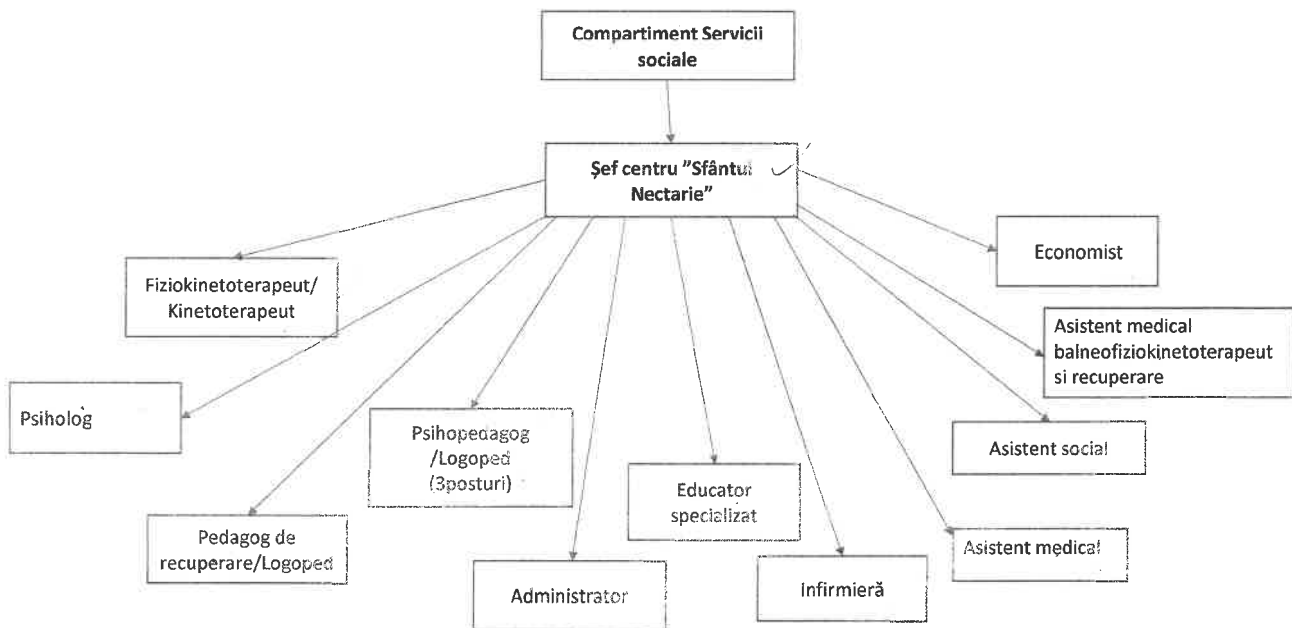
Compartiment Servicii sociale

Şef centru "Sfântul Nectarie"

Fiziokinetoterapeut/ Kinetoterapeut

Economist

Asistent medical balneofiziokinetoterapeut si recuperare

Psiholog

Psihopedagog /Logoped (3posturi)

Asistent social

Educator specializat

Pedagog de recuperare/Logoped

Asistent medical

Administrator

Infirmieră